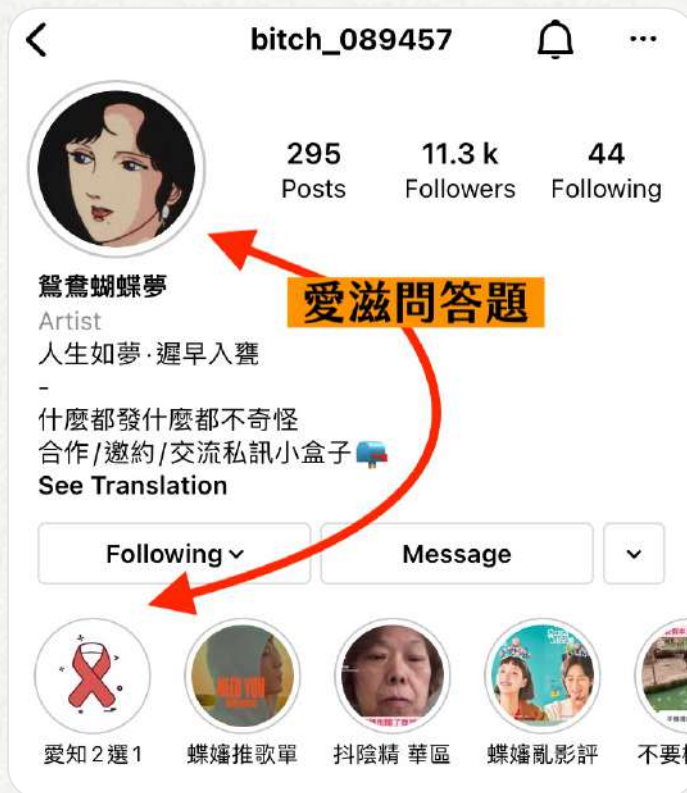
bitch_089457

295
Posts

11.3 k
Followers

44
Following

鴛鴦蝴蝶夢
Artist
人生如夢·遲早入甕
-
什麼都發什麼都不奇怪
合作/邀約/交流私訊小盒子
See Translation

愛滋問答題

Following

Message

愛知2選1
蝶嬸推歌單
抖陰精 華區
蝶嬸亂影評
不要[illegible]